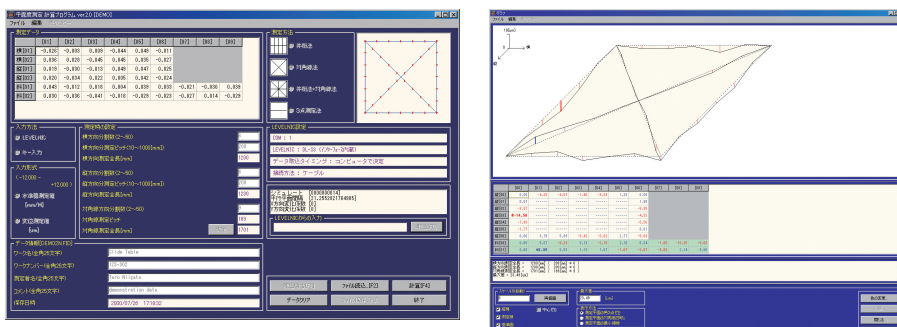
平面度測定 計算プログラム ver2.0 [DEMO]
ファイル 編集

測定データ

|  | [01] | [02] | [03] | [04] | [05] | [06] | [07] | [08] | [09] |
|---|---|---|---|---|---|---|---|---|---|
| 横[01] | -0.026 | -0.003 | 0.009 | -0.044 | 0.048 | -0.011 |  |  |  |
| 横[02] | 0.036 | 0.028 | -0.046 | 0.046 | 0.035 | -0.027 |  |  |  |
| 縦[01] | 0.010 | -0.030 | -0.013 | 0.049 | 0.047 | 0.026 |  |  |  |
| 縦[02] | 0.020 | -0.034 | 0.022 | 0.005 | 0.042 | -0.024 |  |  |  |
| 斜[01] | 0.049 | -0.012 | 0.010 | 0.034 | 0.039 | -0.033 | -0.021 | -0.036 | 0.039 |
| 斜[02] | 0.030 | -0.036 | -0.041 | -0.018 | -0.029 | -0.033 | -0.027 | 0.014 | -0.029 |

測定方法
井桁法
対角線法
井桁法+対角線法
3点測定法

入力方法
LEVELNIC
キー入力

入力形式
-12000 ~ +12000
水準器測定値 [mm/M]
変位測定値 [mm]

測定Pit設定
横方向分割数(2~60)
横方向分割測定ピッチ(10~1000[mm])
横方向測定全長[mm]
縦方向分割数(2~60)
縦方向分割測定ピッチ(10~1000[mm])
縦方向測定全長[mm]
対角線方向分割数(2~60)
対角線測定ピッチ
対角線測定全長[mm]
1200
1200
169
1701

LEVELNIC設定
COM : 1
LEVELNIC : 0L-33 (インターフェース内蔵)
データ測定タイミング : コンピュータで決定
接続方法 : ケーブル

LEVELNICからの入力

データ情報[DEMO.FTC]
ワーク名(全角15文字) Slide Table
ワークナンバー(全角15文字) CD-001
測定者名(全角15文字) Taro Niigata
コメント(全角15文字) Demonstration data
保存日時 2009/07/26 17:19:32

ファイル読込...[F2]
計算[F4]
データクリア
終了

グラフ
ファイル 編集

|  | [01] | [02] | [03] | [04] | [05] | [06] | [07] | [08] | [09] | [10] |
|---|---|---|---|---|---|---|---|---|---|---|

再描画
データ比較
閉じる